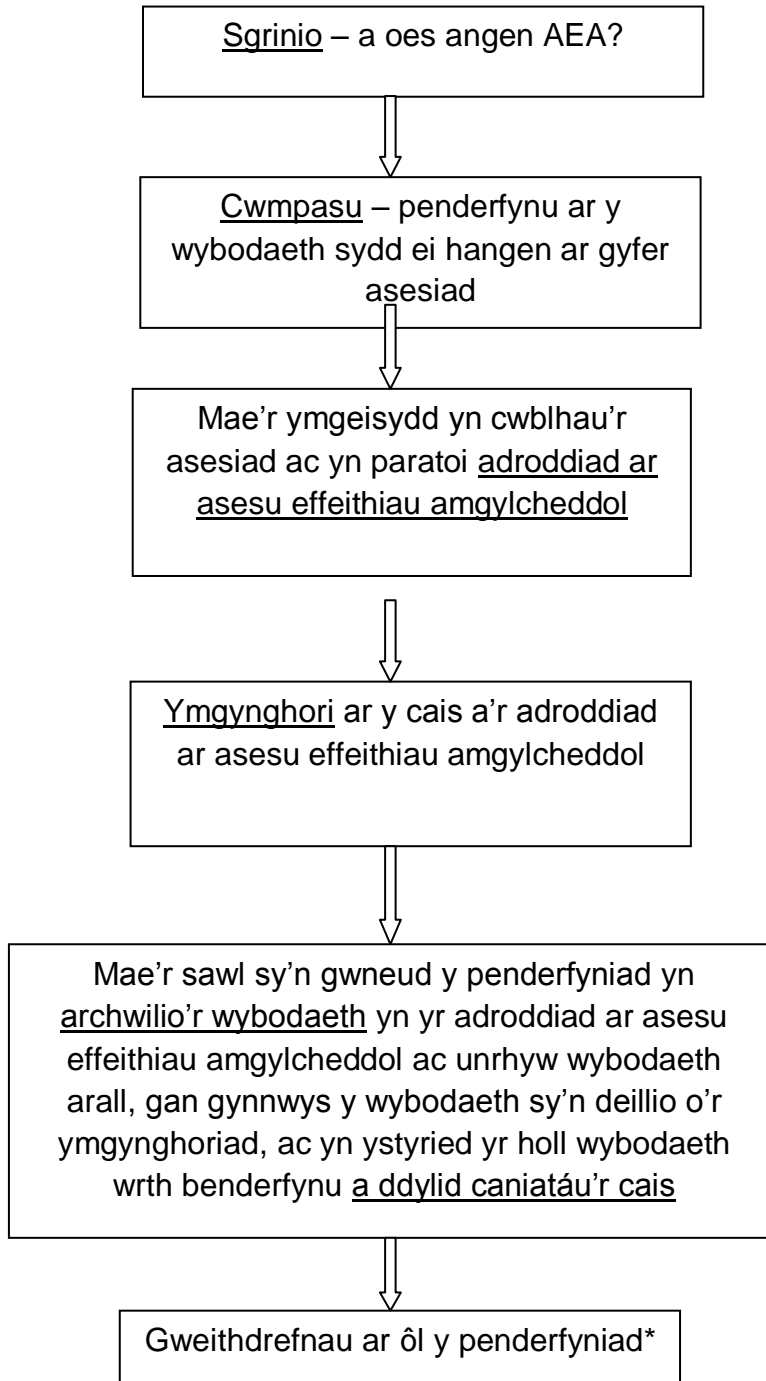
Sgrinio – a oes angen AEA?

Cwmpasu – penderfynu ar y wybodaeth sydd ei hangen ar gyfer asesiad

Mae'r ymgeisydd yn cwblhau'r asesiad ac yn paratoi adroddiad ar asesu effeithiau amgylcheddol

Ymgynghori ar y cais a'r adroddiad ar asesu effeithiau amgylcheddol

Mae'r sawl sy'n gwneud y penderfyniad yn archwilio'r wybodaeth yn yr adroddiad ar asesu effeithiau amgylcheddol ac unrhyw wybodaeth arall, gan gynnwys y wybodaeth sy'n deillio o'r ymgynghoriad, ac yn ystyried yr holl wybodaeth wrth benderfynu a ddylid caniatáu'r cais

Gweithdrefnau ar ôl y penderfyniad*